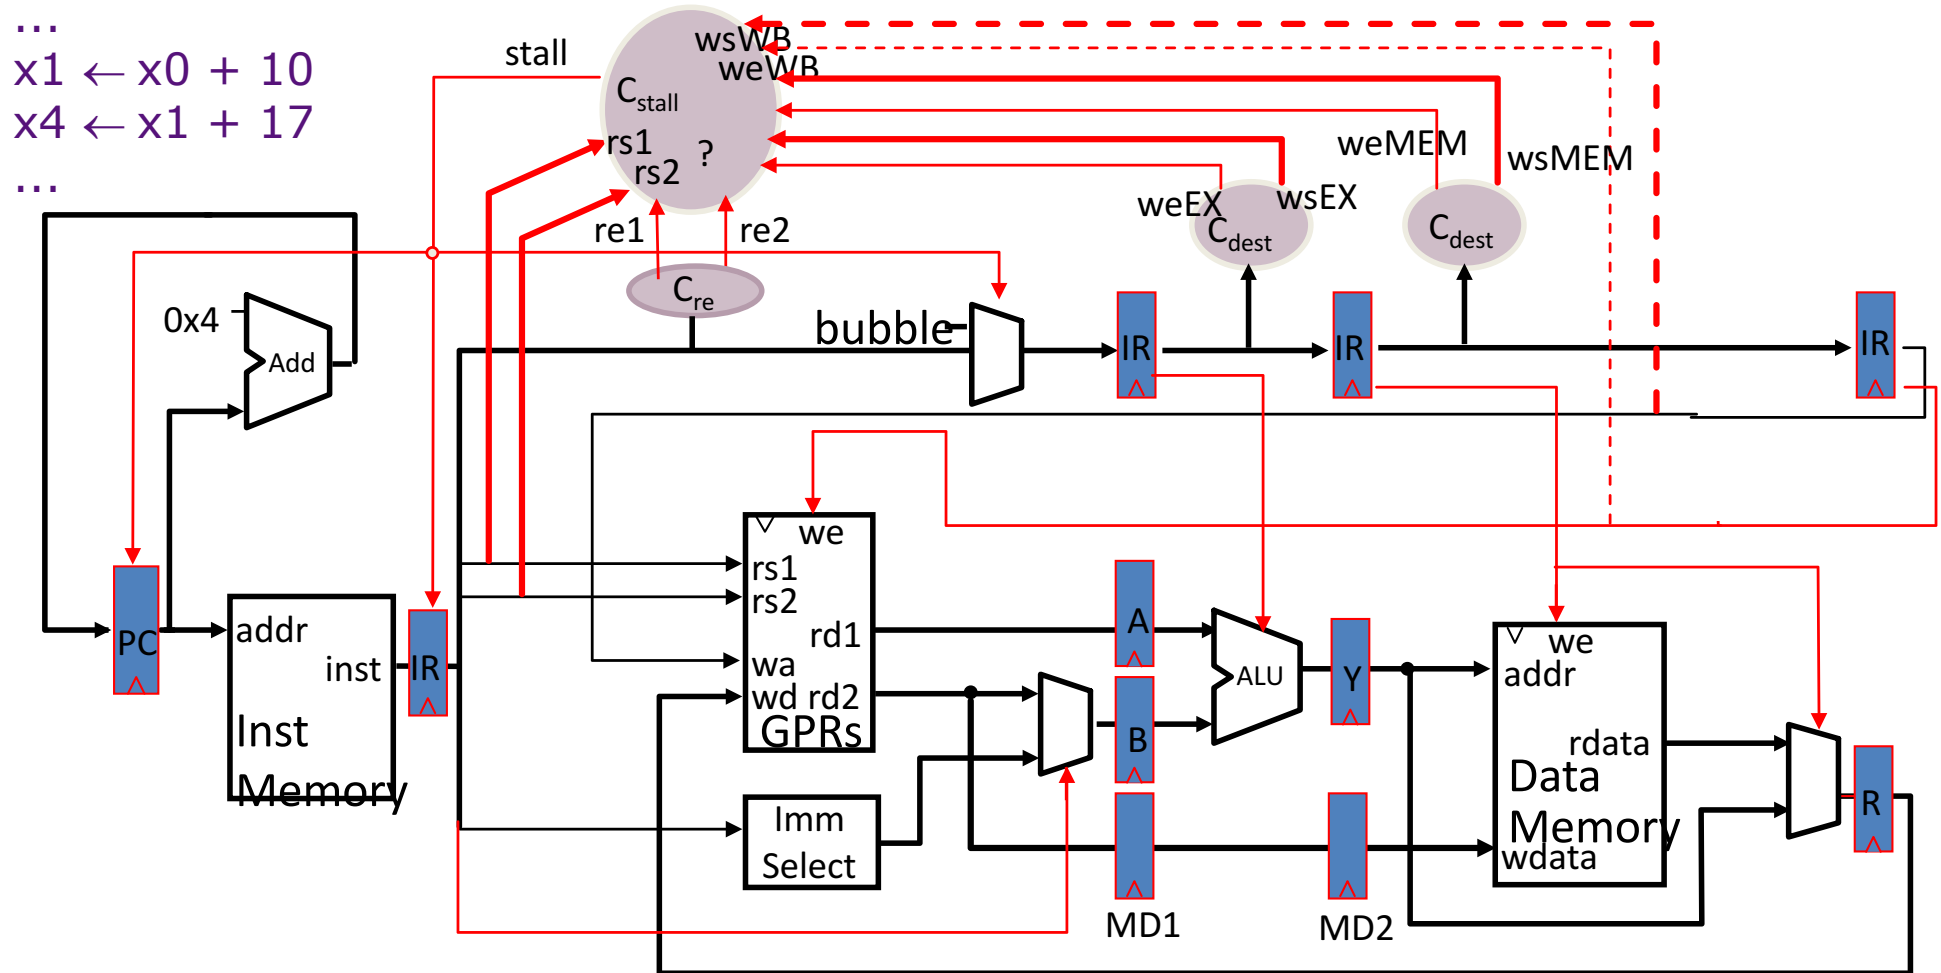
...
x1 ← x0 + 10
x4 ← x1 + 17
...

stall
$C_{stall}$
wsWB
weWB
rs1
rs2
?
re1
re2
$C_{re}$
weMEM
wsMEM
weEX
wsEX
$C_{dest}$
$C_{dest}$
0x4
Add
bubble
IR
IR
IR
PC
addr
inst
Inst
Memory
IR
we
rs1
rs2
rd1
wa
wd rd2
GPRs
Imm
Select
A
B
ALU
Y
MD1
MD2
we
addr
rdata
Data
Memory
wdata
R